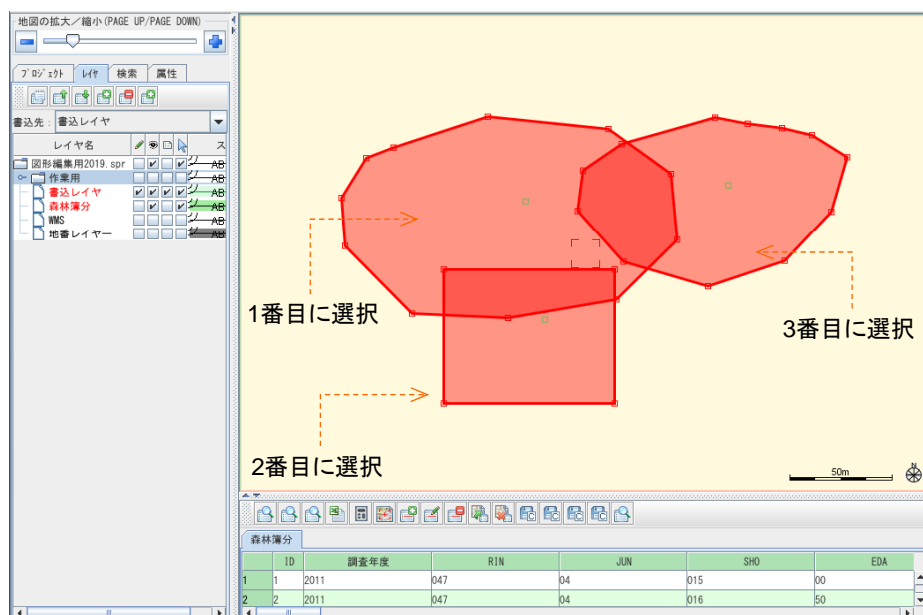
地図の拡大／縮小(PAGE UP/PAGE DOWN)

ﾌﾟﾛｼﾞｪｸﾄ | ﾚｲﾔ | 検索 | 属性

書込先： 書込レイヤ

レイヤ名

図形編集用2019.spr
作業用
書込レイヤ
森林簿分
WMS
地番レイヤー

AB
AB
AB
AB
AB
AB

1番目に選択

2番目に選択

3番目に選択

50m

森林簿分

|  | ID | 調査年度 | RIN | JUN | SHO | EDA |
|---|---|---|---|---|---|---|
| 1 | 1 | 2011 | 047 | 04 | 015 | 00 |
| 2 | 2 | 2011 | 047 | 04 | 016 | 50 |